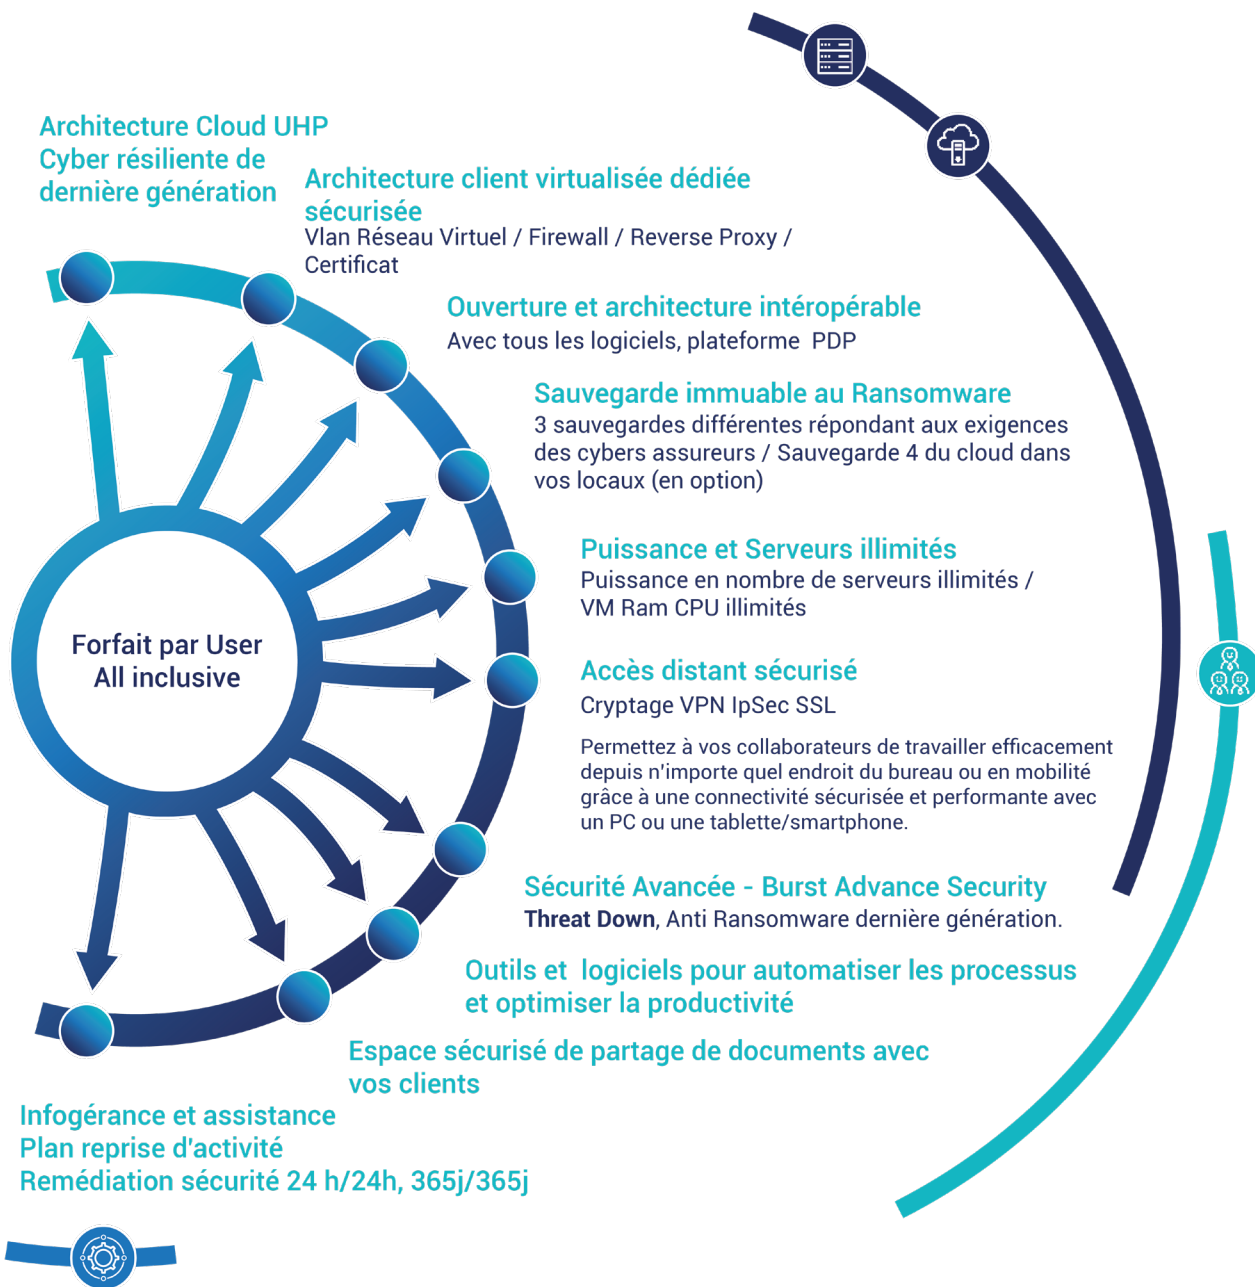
Architecture Cloud UHP
Cyber résiliente de dernière génération

Architecture client virtualisée dédiée sécurisée
Vlan Réseau Virtuel / Firewall / Reverse Proxy / Certificat

Ouverture et architecture intéropérable
Avec tous les logiciels, plateforme PDP

Sauvegarde immuable au Ransomware
3 sauvegardes différentes répondant aux exigences des cybers assureurs / Sauvegarde 4 du cloud dans vos locaux (en option)

Puissance et Serveurs illimités
Puissance en nombre de serveurs illimités / VM Ram CPU illimités

Forfait par User
All inclusive

Accès distant sécurisé
Cryptage VPN IpSec SSL

Permettez à vos collaborateurs de travailler efficacement depuis n'importe quel endroit du bureau ou en mobilité grâce à une connectivité sécurisée et performante avec un PC ou une tablette/smartphone.

Sécurité Avancée - Burst Advance Security
Threat Down, Anti Ransomware dernière génération.

Outils et logiciels pour automatiser les processus et optimiser la productivité

Espace sécurisé de partage de documents avec vos clients

Infogérance et assistance
Plan reprise d'activité
Remédiation sécurité 24 h/24h, 365j/365j